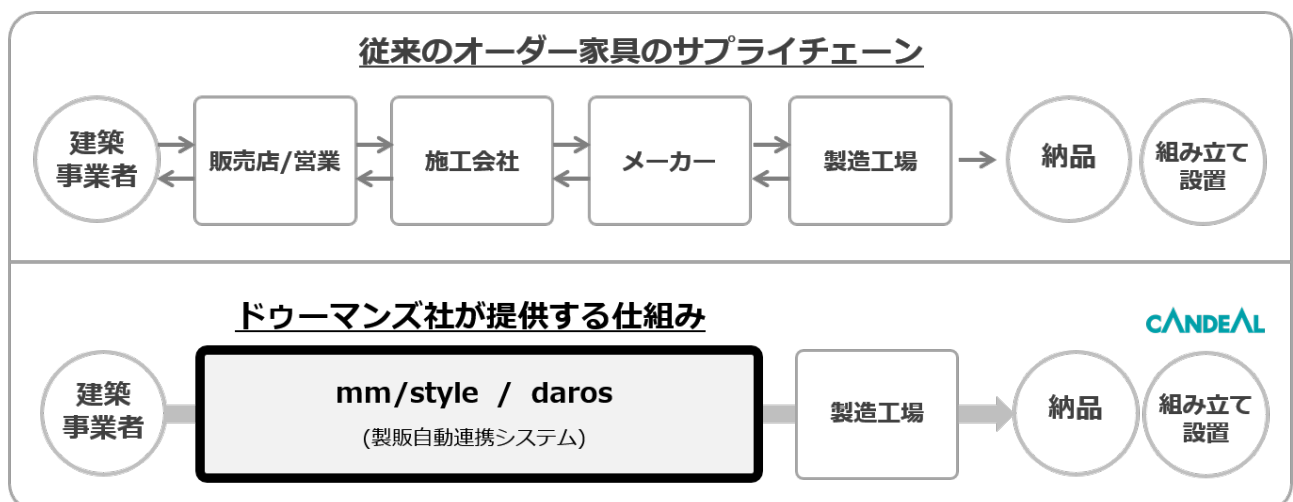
従来のオーダー家具のサプライチェーン

建築事業者

販売店/営業

施工会社

メーカー

製造工場

納品

組み立て設置

ドゥーマンズ社が提供する仕組み

CANDEAL

建築事業者

mm/style / daros

(製販自動連携システム)

製造工場

納品

組み立て設置